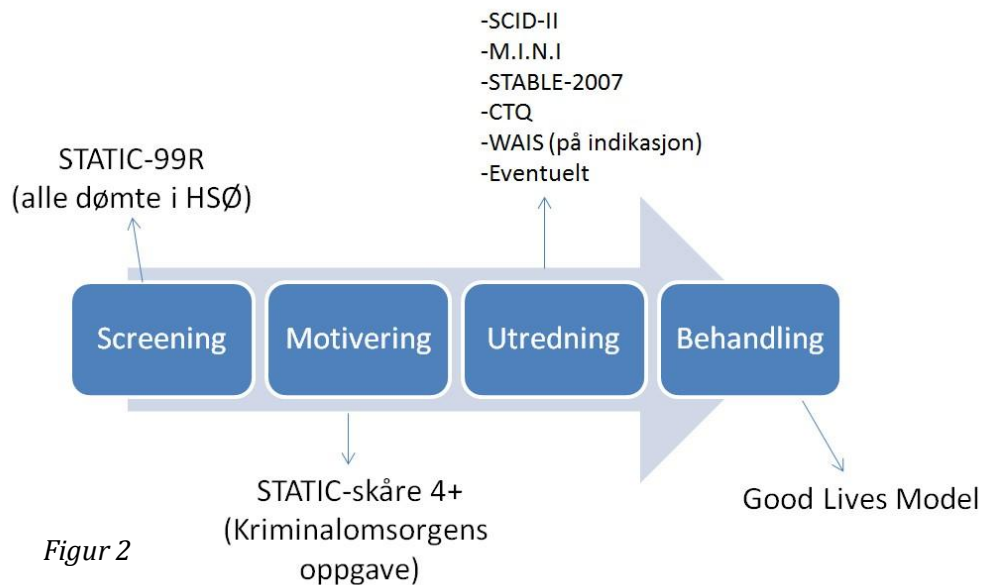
-SCID-II
-M.I.N.I
-STABLE-2007
-CTQ
-WAIS (på indikasjon)
-Eventuelt

STATIC-99R
(alle dømte i HSØ)

Screening

Motivering

Utredning

Behandling

STATIC-skåre 4+
(Kriminalomsorgens oppgave)

Good Lives Model

Figur 2